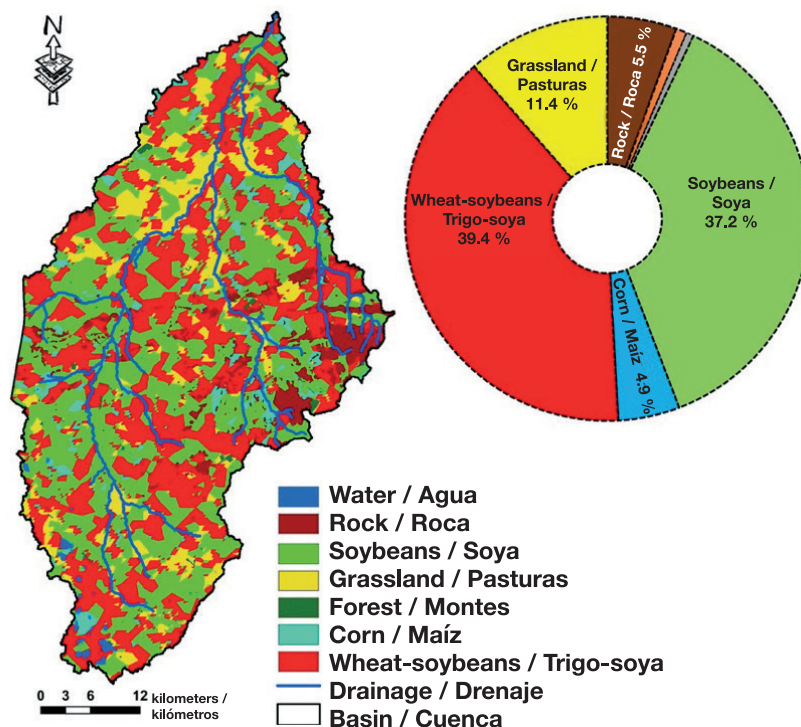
N

Grassland / Pasturas 11.4 %

Rock / Roca 5.5 %

Wheat-soybeans / Trigo-soya 39.4 %

Soybeans / Soya 37.2 %

Corn / Maíz 4.9 %

Water / Agua
Rock / Roca
Soybeans / Soya
Grassland / Pasturas
Forest / Montes
Corn / Maíz
Wheat-soybeans / Trigo-soya
Drainage / Drenaje
Basin / Cuenca

0 3 6 12 kilometers / kilómetros